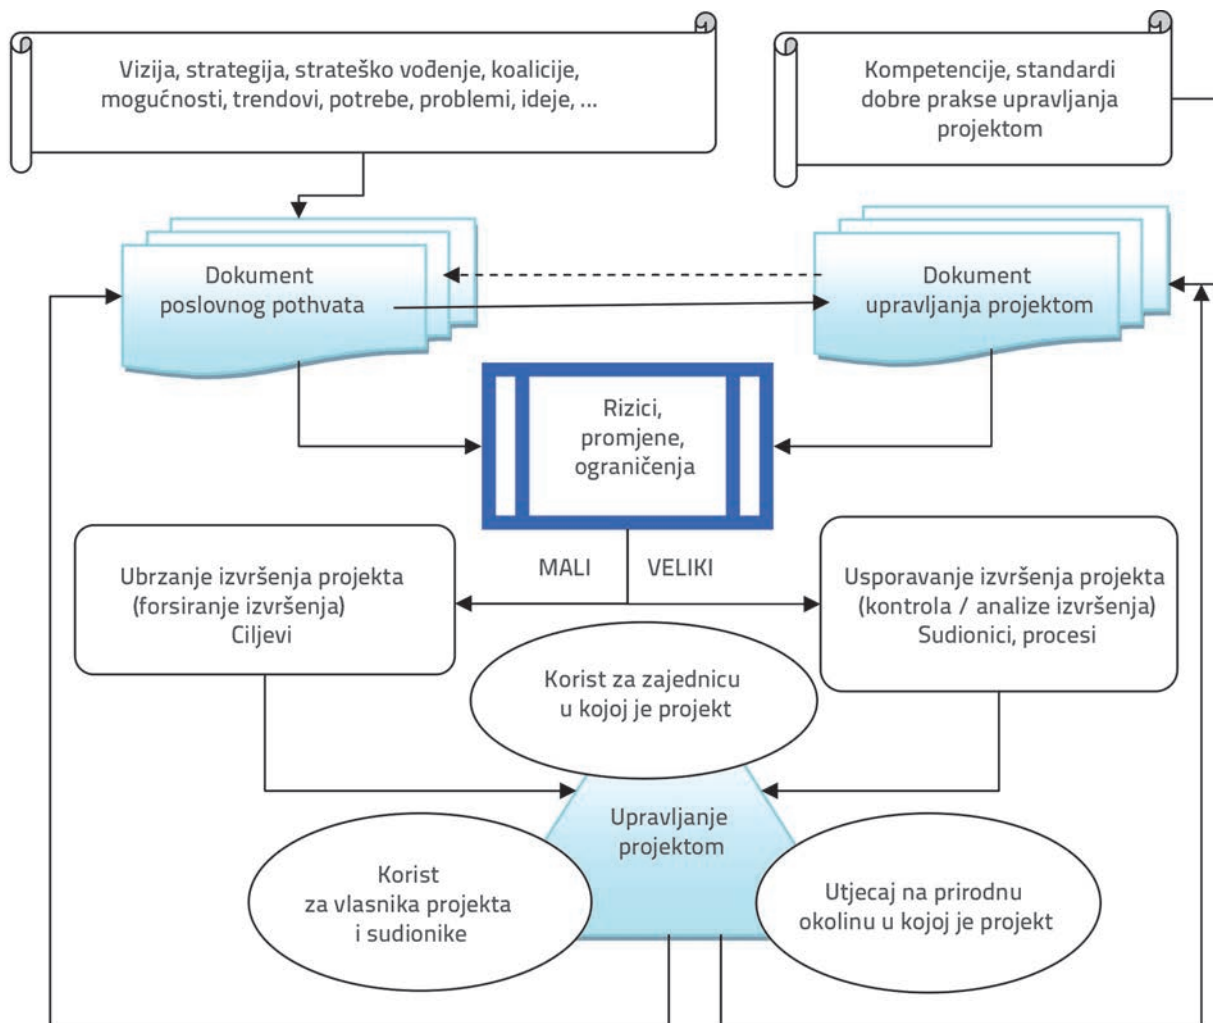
Vizija, strategija, strateško vođenje, koalicije, mogućnosti, trendovi, potrebe, problemi, ideje, ...

Kompetencije, standardi dobre prakse upravljanja projektom

Dokument poslovnog pothvata

Dokument upravljanja projektom

Rizici, promjene, ograničenja

MALI

VELIKI

Ubrzanje izvršenja projekta (forsiranje izvršenja) Ciljevi

Usporavanje izvršenja projekta (kontrola / analize izvršenja) Sudionici, procesi

Korist za zajednicu u kojoj je projekt

Upravljanje projektom

Korist za vlasnika projekta i sudionike

Utjecaj na prirodnu okolinu u kojoj je projekt